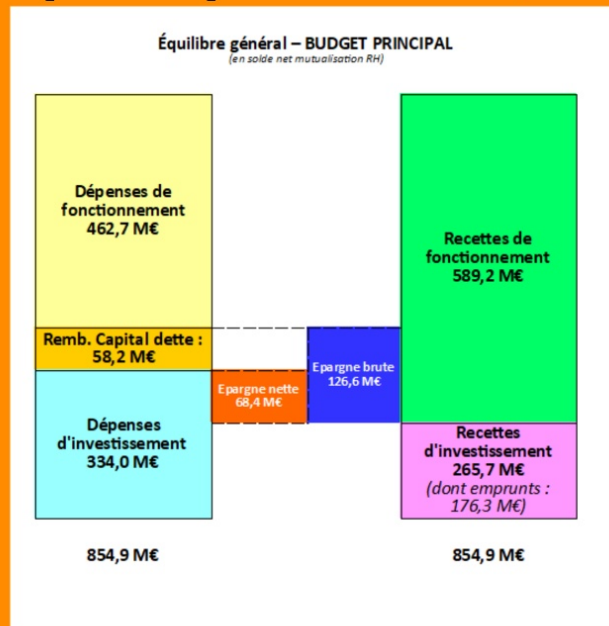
Équilibre général – BUDGET PRINCIPAL
(en solde net mutualisation RH)

Dépenses de fonctionnement
462,7 M€

Remb. Capital dette :
58,2 M€

Dépenses d'investissement
334,0 M€

Epargne nette
68,4 M€

Epargne brute
126,6 M€

Recettes de fonctionnement
589,2 M€

Recettes d'investissement
265,7 M€
(dont emprunts :
176,3 M€)

854,9 M€

854,9 M€